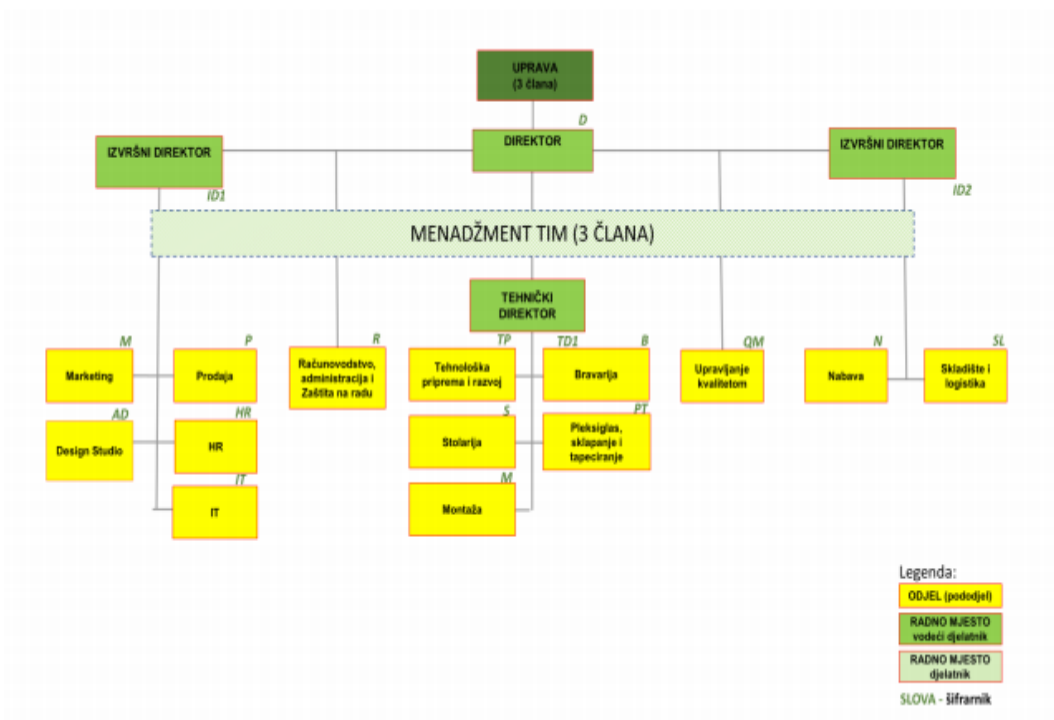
UPRAVA
(3 člana)

D
DIREKTOR

IZVRŠNI DIREKTOR
ID1

IZVRŠNI DIREKTOR
ID2

MENADŽMENT TIM (3 ČLANA)

TEHNIČKI DIREKTOR
TD1

M
Marketing

P
Prodaja

AD
Design Studio

HR
HR

IT
IT

R
Računovodstvo, administracija i Zaštita na radu

TP
Tehnološka priprema i razvoj

B
Bravarija

S
Stolarija

PT
Pleksiglas, sklapanje i tapeciranje

M
Montaža

QM
Upravljanje kvalitetom

N
Nabava

SL
Skladište i logistika

Legenda:
ODJEL (pododjel)
RADNO MJESTO vodeći djelatnik
RADNO MJESTO djelatnik
SLOVA - šifrarnik